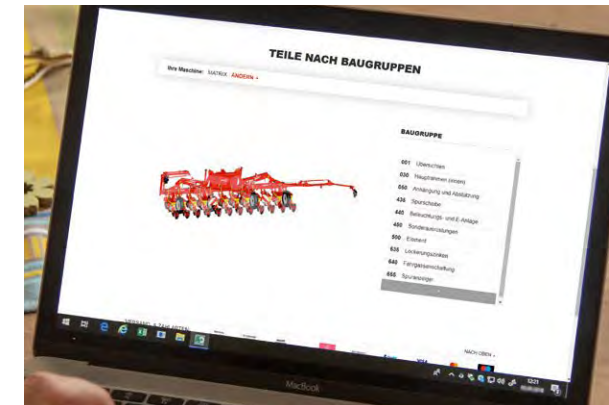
TEILE NACH BAUGRUPPEN

Ihre Maschine: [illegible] ÄNDERN

BAUGRUPPE

001 Übersichten
030 Hauptrahmen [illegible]
050 Anhängung und Abstützung
435 Spurscheibe
440 Beleuchtungs- und E-Anlage
480 Sonderausrüstungen
500 Einebnen
635 Lockerungszinken
640 Fahrgestellumschaltung
665 Spuranzeiger

NACH OBEN

MacBook